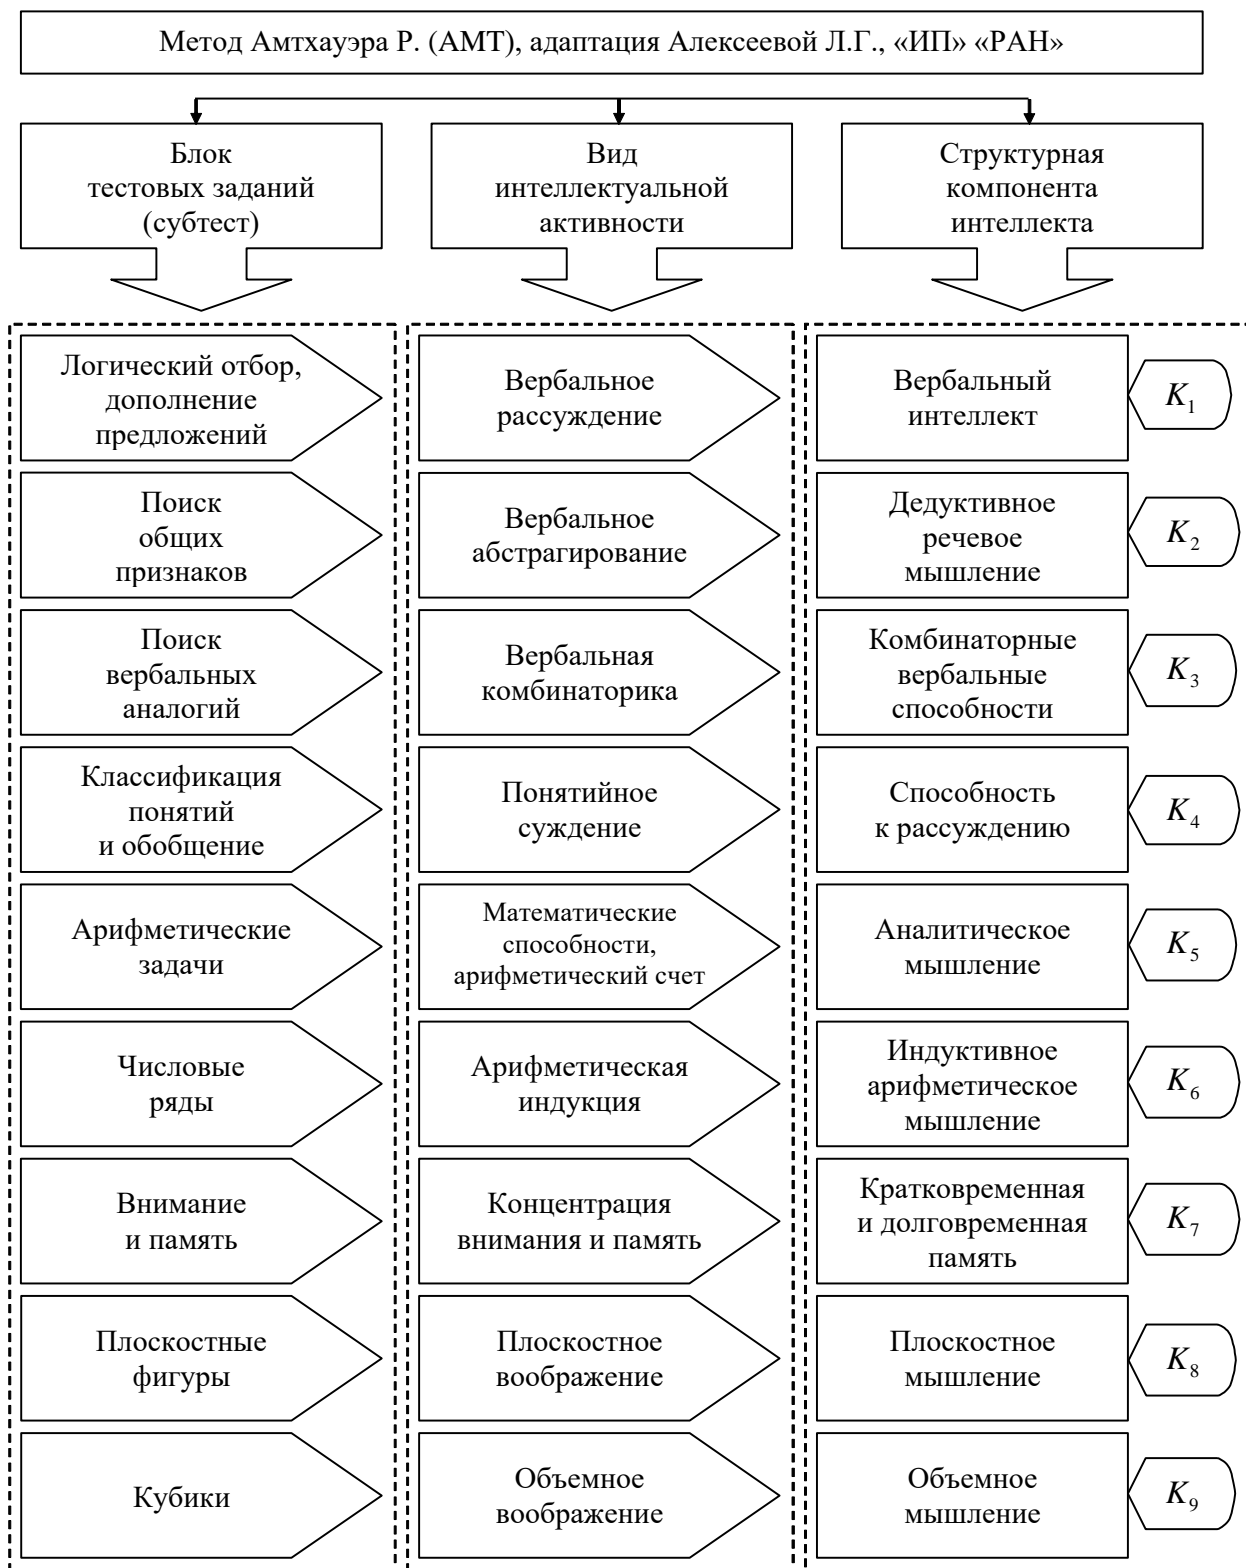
Метод Амтхауэра Р. (АМТ), адаптация Алексеевой Л.Г., «ИП» «РАН»

Блок тестовых заданий (субтест)

Вид интеллектуальной активности

Структурная компонента интеллекта

Логический отбор, дополнение предложений

Поиск общих признаков

Поиск вербальных аналогий

Классификация понятий и обобщение

Арифметические задачи

Числовые ряды

Внимание и память

Плоскостные фигуры

Кубики

Вербальное рассуждение

Вербальное абстрагирование

Вербальная комбинаторика

Понятийное суждение

Математические способности, арифметический счет

Арифметическая индукция

Концентрация внимания и память

Плоскостное воображение

Объемное воображение

Вербальный интеллект

$K_1$

Дедуктивное речевое мышление

$K_2$

Комбинаторные вербальные способности

$K_3$

Способность к рассуждению

$K_4$

Аналитическое мышление

$K_5$

Индуктивное арифметическое мышление

$K_6$

Кратковременная и долговременная память

$K_7$

Плоскостное мышление

$K_8$

Объемное мышление

$K_9$